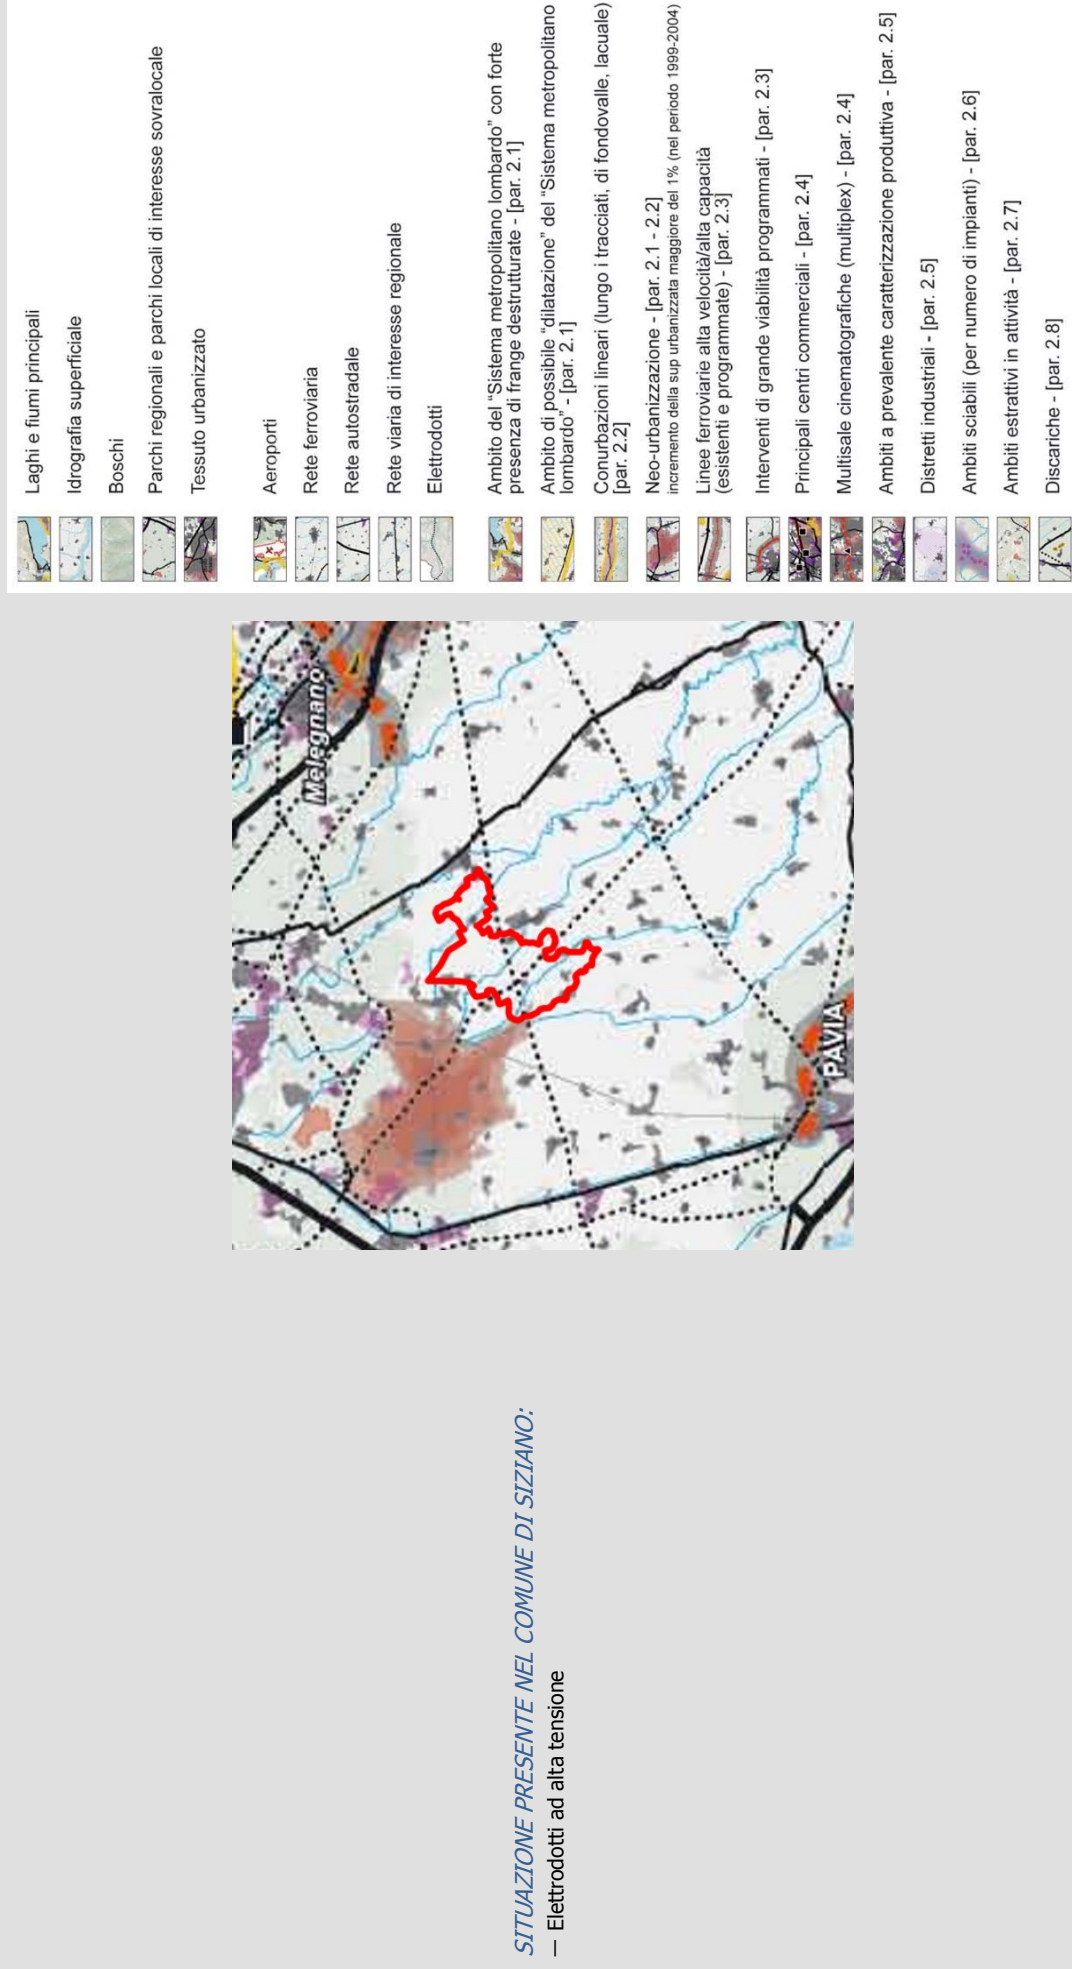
Laghi e fiumi principali

Idrografia superficiale

Boschi

Parchi regionali e parchi locali di interesse sovralocale

Tessuto urbanizzato

Aeroporti

Rete ferroviaria

Rete autostradale

Rete viaria di interesse regionale

Elettrodotti

Ambito del "Sistema metropolitano lombardo" con forte presenza di frange destrutturate - [par. 2.1]

Ambito di possibile "dilatazione" del "Sistema metropolitano lombardo" - [par. 2.1]

Conurbazioni lineari (lungo i tracciati, di fondovalle, lacuale) [par. 2.2]

Neo-urbanizzazione - [par. 2.1 - 2.2]
incremento della sup urbanizzata maggiore del 1% (nel periodo 1999-2004)

Linee ferroviarie alta velocità/alta capacità (esistenti e programmate) - [par. 2.3]

Interventi di grande viabilità programmati - [par. 2.3]

Principali centri commerciali - [par. 2.4]

Multisale cinematografiche (multiplex) - [par. 2.4]

Ambiti a prevalente caratterizzazione produttiva - [par. 2.5]

Distretti industriali - [par. 2.5]

Ambiti sciabili (per numero di impianti) - [par. 2.6]

Ambiti estrattivi in attività - [par. 2.7]

Discariche - [par. 2.8]

Melegnano

PAVIA

SITUAZIONE PRESENTE NEL COMUNE DI SIZIANO:
– Elettrodotti ad alta tensione